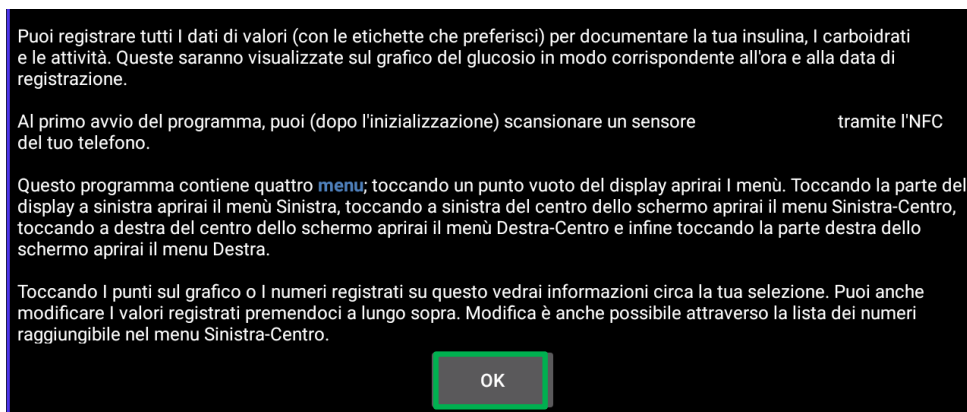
Puoi registrare tutti I dati di valori (con le etichette che preferisci) per documentare la tua insulina, I carboidrati e le attività. Queste saranno visualizzate sul grafico del glucosio in modo corrispondente all'ora e alla data di registrazione.

Al primo avvio del programma, puoi (dopo l'inizializzazione) scansionare un sensore tramite l'NFC del tuo telefono.

Questo programma contiene quattro menu; toccando un punto vuoto del display aprirai I menù. Toccando la parte del display a sinistra aprirai il menù Sinistra, toccando a sinistra del centro dello schermo aprirai il menu Sinistra-Centro, toccando a destra del centro dello schermo aprirai il menù Destra-Centro e infine toccando la parte destra dello schermo aprirai il menu Destra.

Toccando I punti sul grafico o I numeri registrati su questo vedrai informazioni circa la tua selezione. Puoi anche modificare I valori registrati premendoci a lungo sopra. Modifica è anche possibile attraverso la lista dei numeri raggiungibile nel menu Sinistra-Centro.

OK